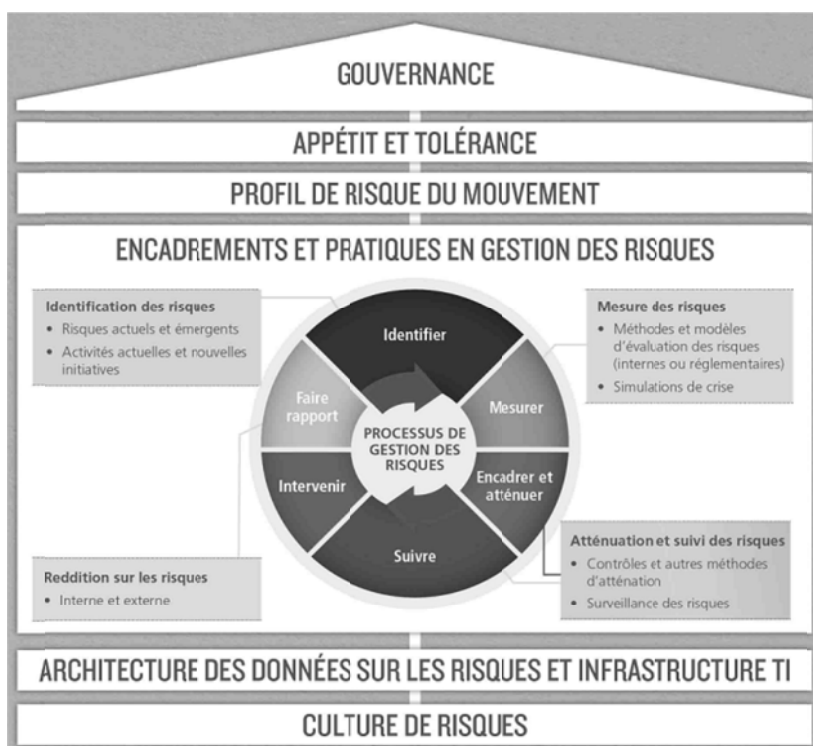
GOUVERNANCE

APPÉTIT ET TOLÉRANCE

PROFIL DE RISQUE DU MOUVEMENT

ENCADREMENTS ET PRATIQUES EN GESTION DES RISQUES

Identification des risques
• Risques actuels et émergents
• Activités actuelles et nouvelles initiatives

Mesure des risques
• Méthodes et modèles d'évaluation des risques (internes ou réglementaires)
• Simulations de crise

Identifier

Mesurer

Encadrer et atténuer

Suivre

Intervenir

Faire rapport

PROCESSUS DE GESTION DES RISQUES

Atténuation et suivi des risques
• Contrôles et autres méthodes d'atténation
• Surveillance des risques

Reddition sur les risques
• Interne et externe

ARCHITECTURE DES DONNÉES SUR LES RISQUES ET INFRASTRUCTURE TI

CULTURE DE RISQUES